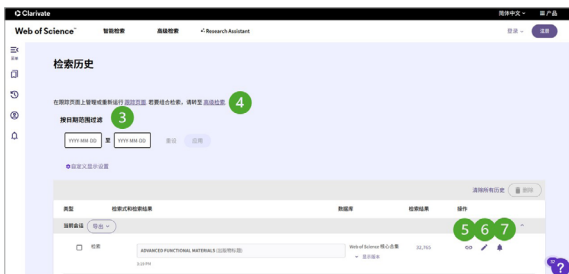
Clarivate
简体中文 ∨ 产品
Web of Science™ 智能检索 高级检索 Research Assistant
登录 ∨ 注册
菜单
检索历史
在期刊页面上管理或重新运行 期刊页面。若要组合检索，请转至 高级检索 4
按日期范围过滤 3
YYYY-MM-DD 至 YYYY-MM-DD 重设 应用
自定义显示设置
清除所有历史 删除
类型 检索式和检索结果 数据库 检索结果 操作
当前会话 导出 ∨
检索 ADVANCED FUNCTIONAL MATERIALS (出版物标题) Web of Science 核心合集 32,765
3:29 PM 显示版本
5 6 7